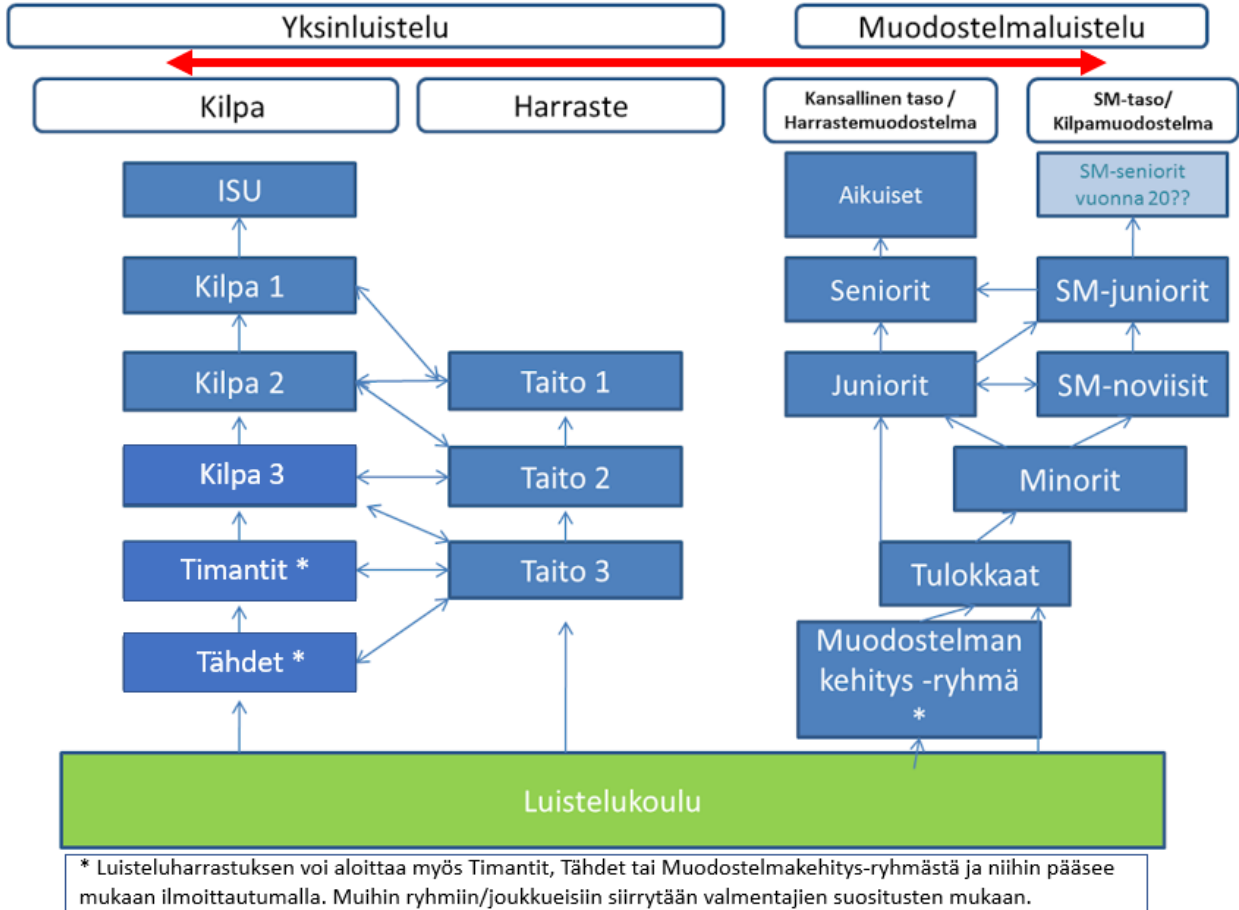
Yksinluistelu

Muodostelmaluistelu

Kilpa

Harraste

Kansallinen taso / Harrastemuodostelma

SM-taso/ Kilpamuodostelma

ISU

Kilpa 1

Kilpa 2

Kilpa 3

Timantit *

Tähdet *

Taito 1

Taito 2

Taito 3

Aikuiset

SM-seniorit vuonna 20??

Seniorit

SM-juniorit

Juniorit

SM-noviisit

Minorit

Tulokkaat

Muodostelman kehitys -ryhmä *

Luistelukoulu

* Luisteluharrastuksen voi aloittaa myös Timantit, Tähdet tai Muodostelmakehitys-ryhmästä ja niihin pääsee mukaan ilmoittautumalla. Muihin ryhmiin/joukkueisiin siirrytään valmentajien suositusten mukaan.